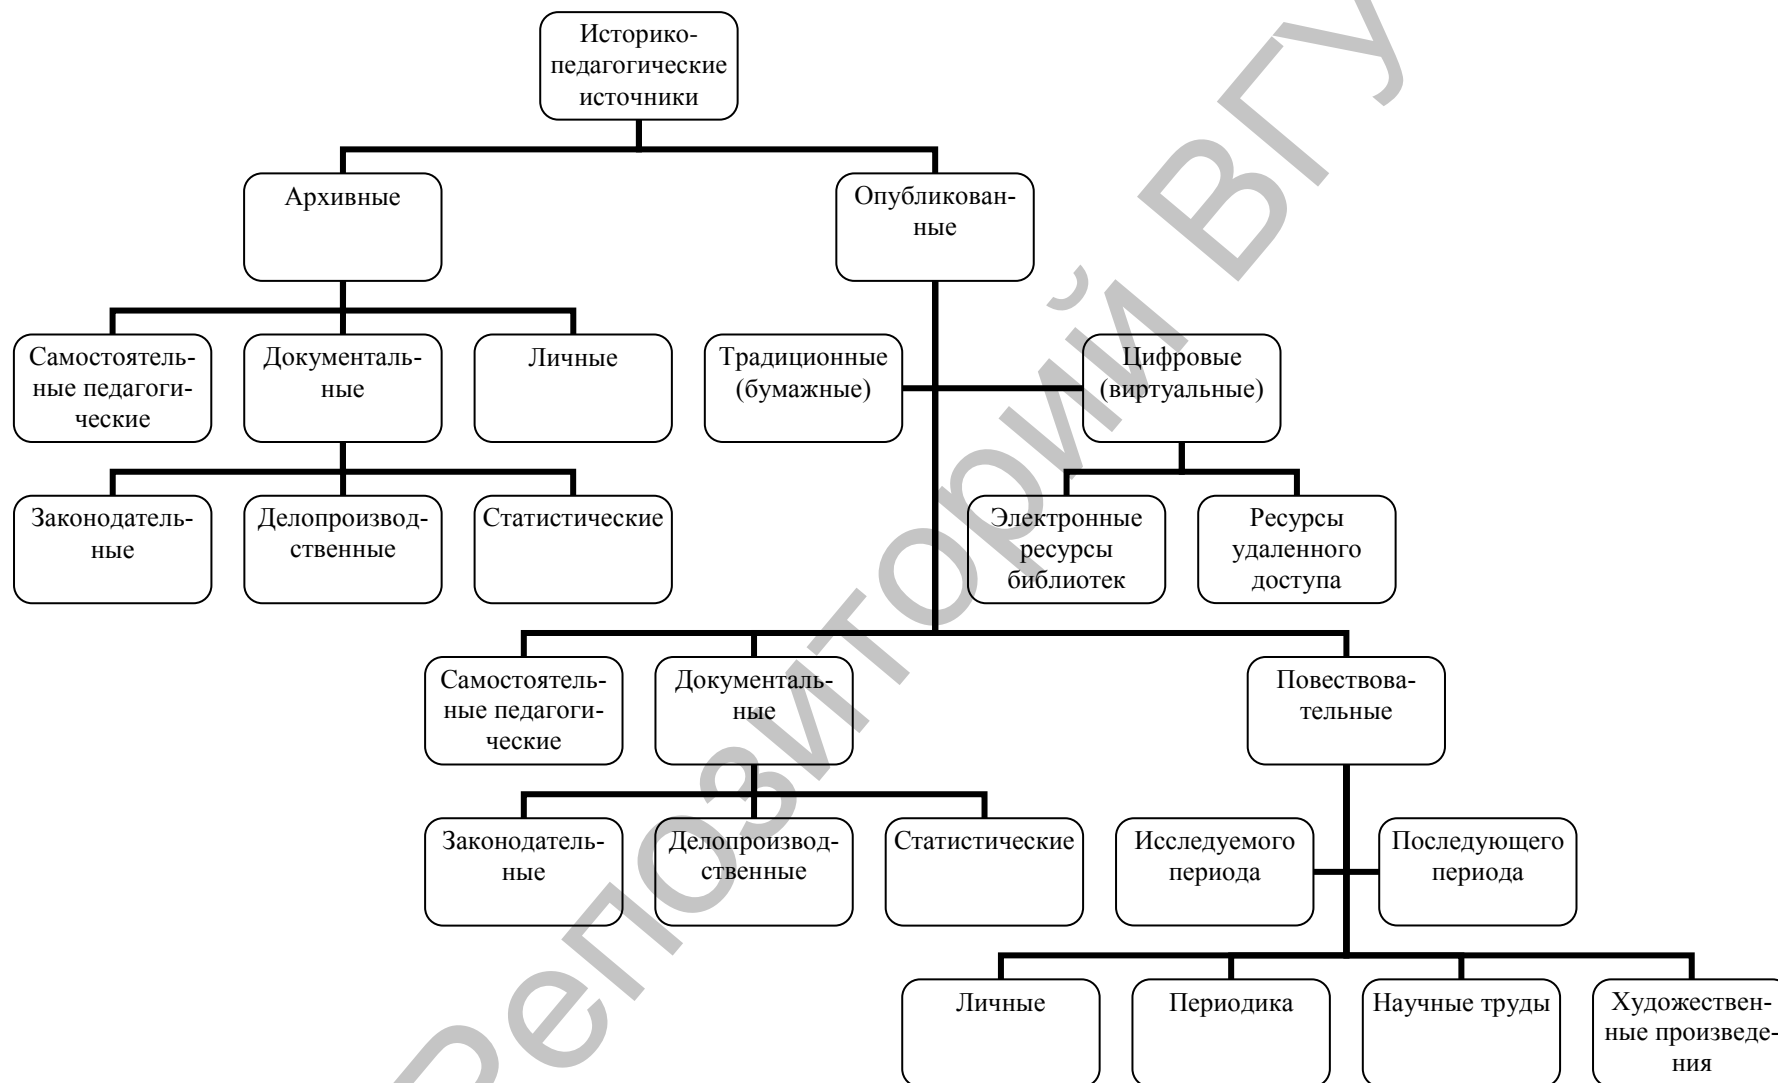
Историко-педагогические источники

Архивные

Опубликованные

Самостоятельные педагогические

Документальные

Личные

Традиционные (бумажные)

Цифровые (виртуальные)

Законодательные

Делопроизводственные

Статистические

Электронные ресурсы библиотек

Ресурсы удаленного доступа

Самостоятельные педагогические

Документальные

Повествовательные

Законодательные

Делопроизводственные

Статистические

Исследуемого периода

Последующего периода

Личные

Периодика

Научные труды

Художественные произведения

Репозиторий ВГУ